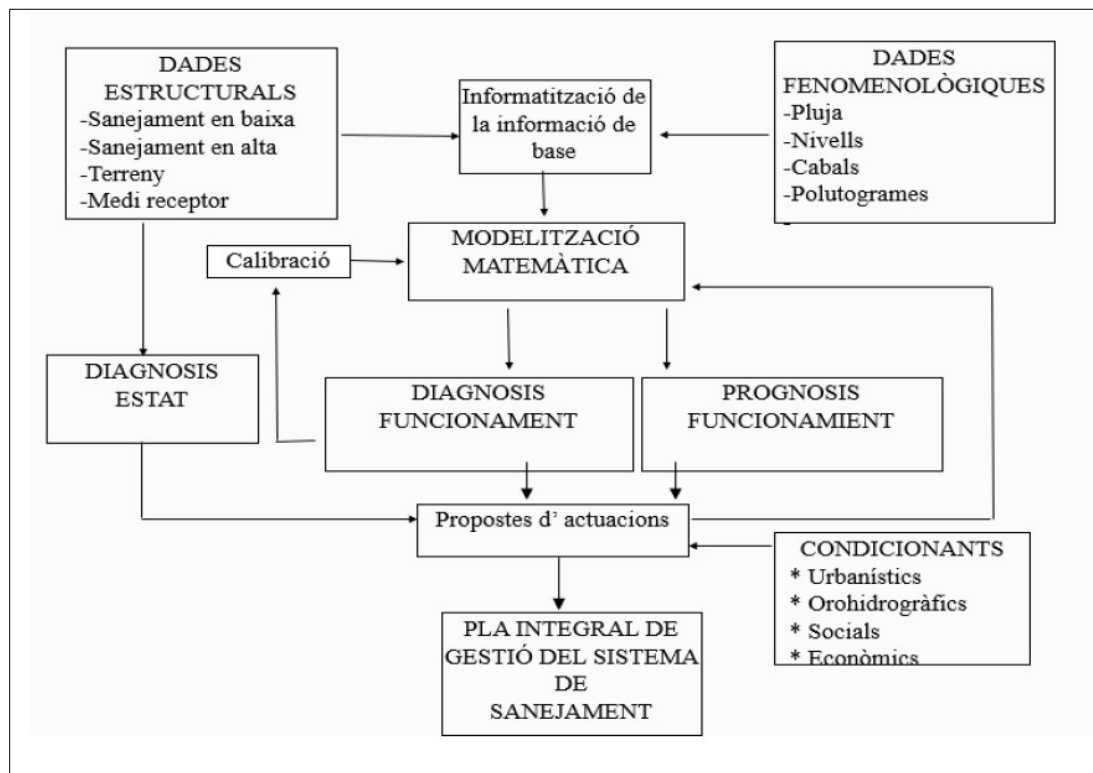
DADES ESTRUCTURALS
-Sanejament en baixa
-Sanejament en alta
-Terreny
-Medi receptor

Informatització de la informació de base

DADES FENOMENOLÒGIQUES
-Pluja
-Nivells
-Cabals
-Polutogrames

Calibració

MODELITZACIÓ MATEMÀTICA

DIAGNOSIS ESTAT

DIAGNOSIS FUNCIONAMENT

PROGNOSIS FUNCIONAMIENT

Propostes d' actuacions

CONDICIONANTS
* Urbanístics
* Orohidrogràfics
* Socials
* Econòmics

PLA INTEGRAL DE GESTIÓ DEL SISTEMA DE SANEJAMENT